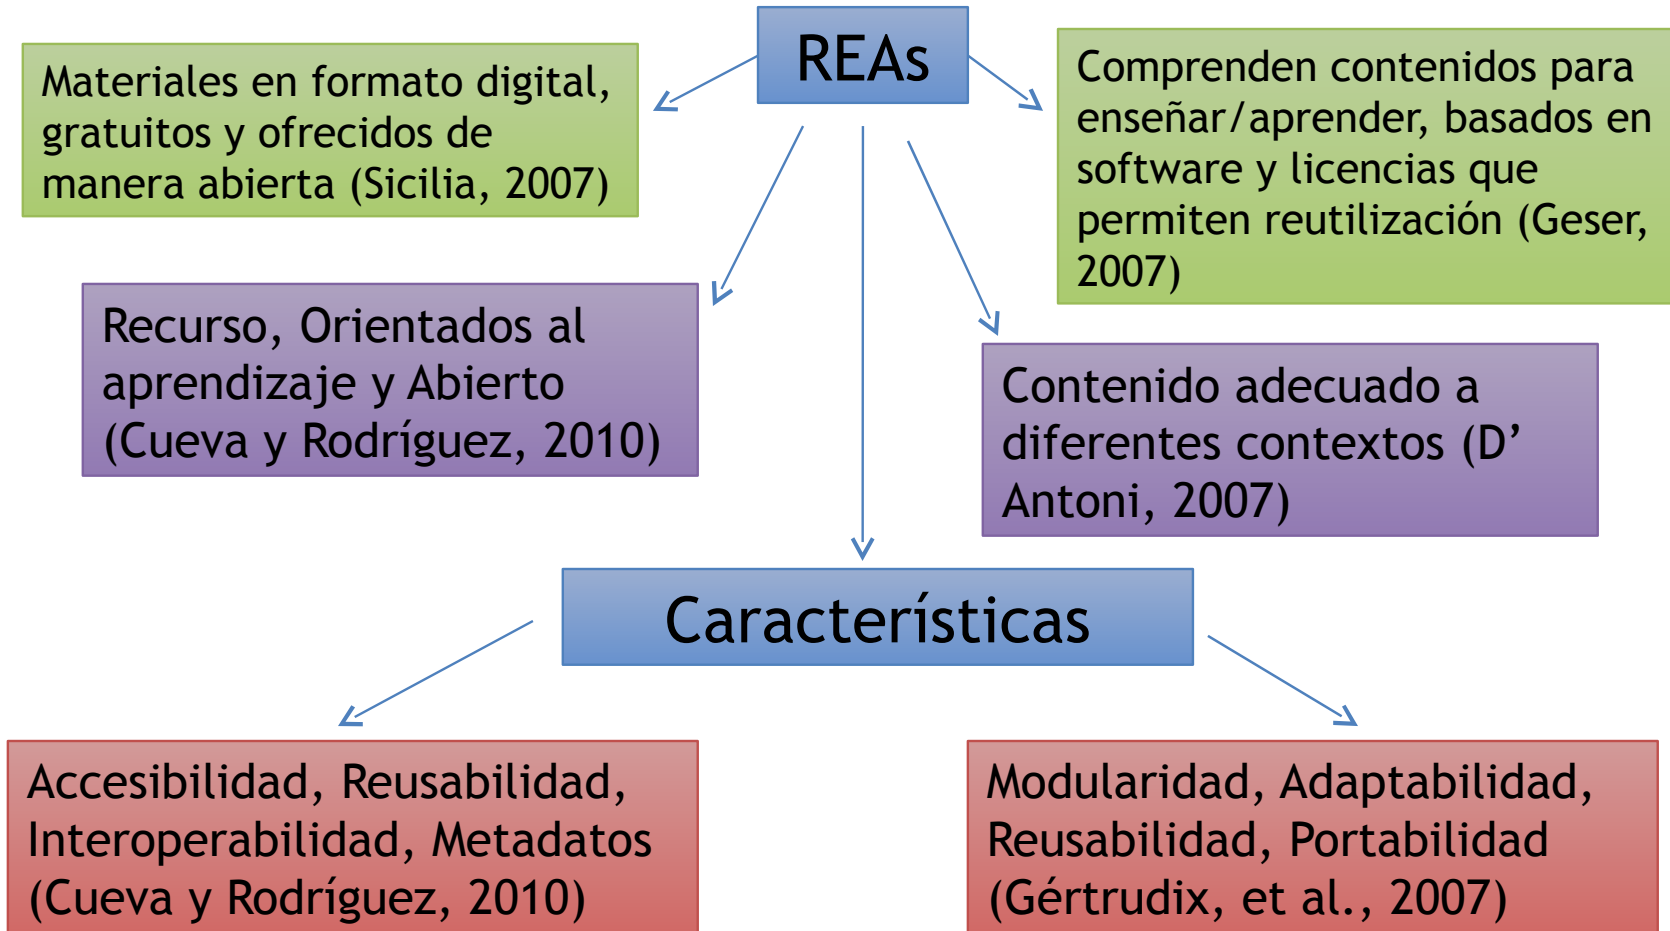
REAs

Materiales en formato digital, gratuitos y ofrecidos de manera abierta (Sicilia, 2007)

Comprenden contenidos para enseñar/aprender, basados en software y licencias que permiten reutilización (Geser, 2007)

Recurso, Orientados al aprendizaje y Abierto (Cueva y Rodríguez, 2010)

Contenido adecuado a diferentes contextos (D' Antoni, 2007)

Características

Accesibilidad, Reusabilidad, Interoperabilidad, Metadatos (Cueva y Rodríguez, 2010)

Modularidad, Adaptabilidad, Reusabilidad, Portabilidad (Gértrudix, et al., 2007)